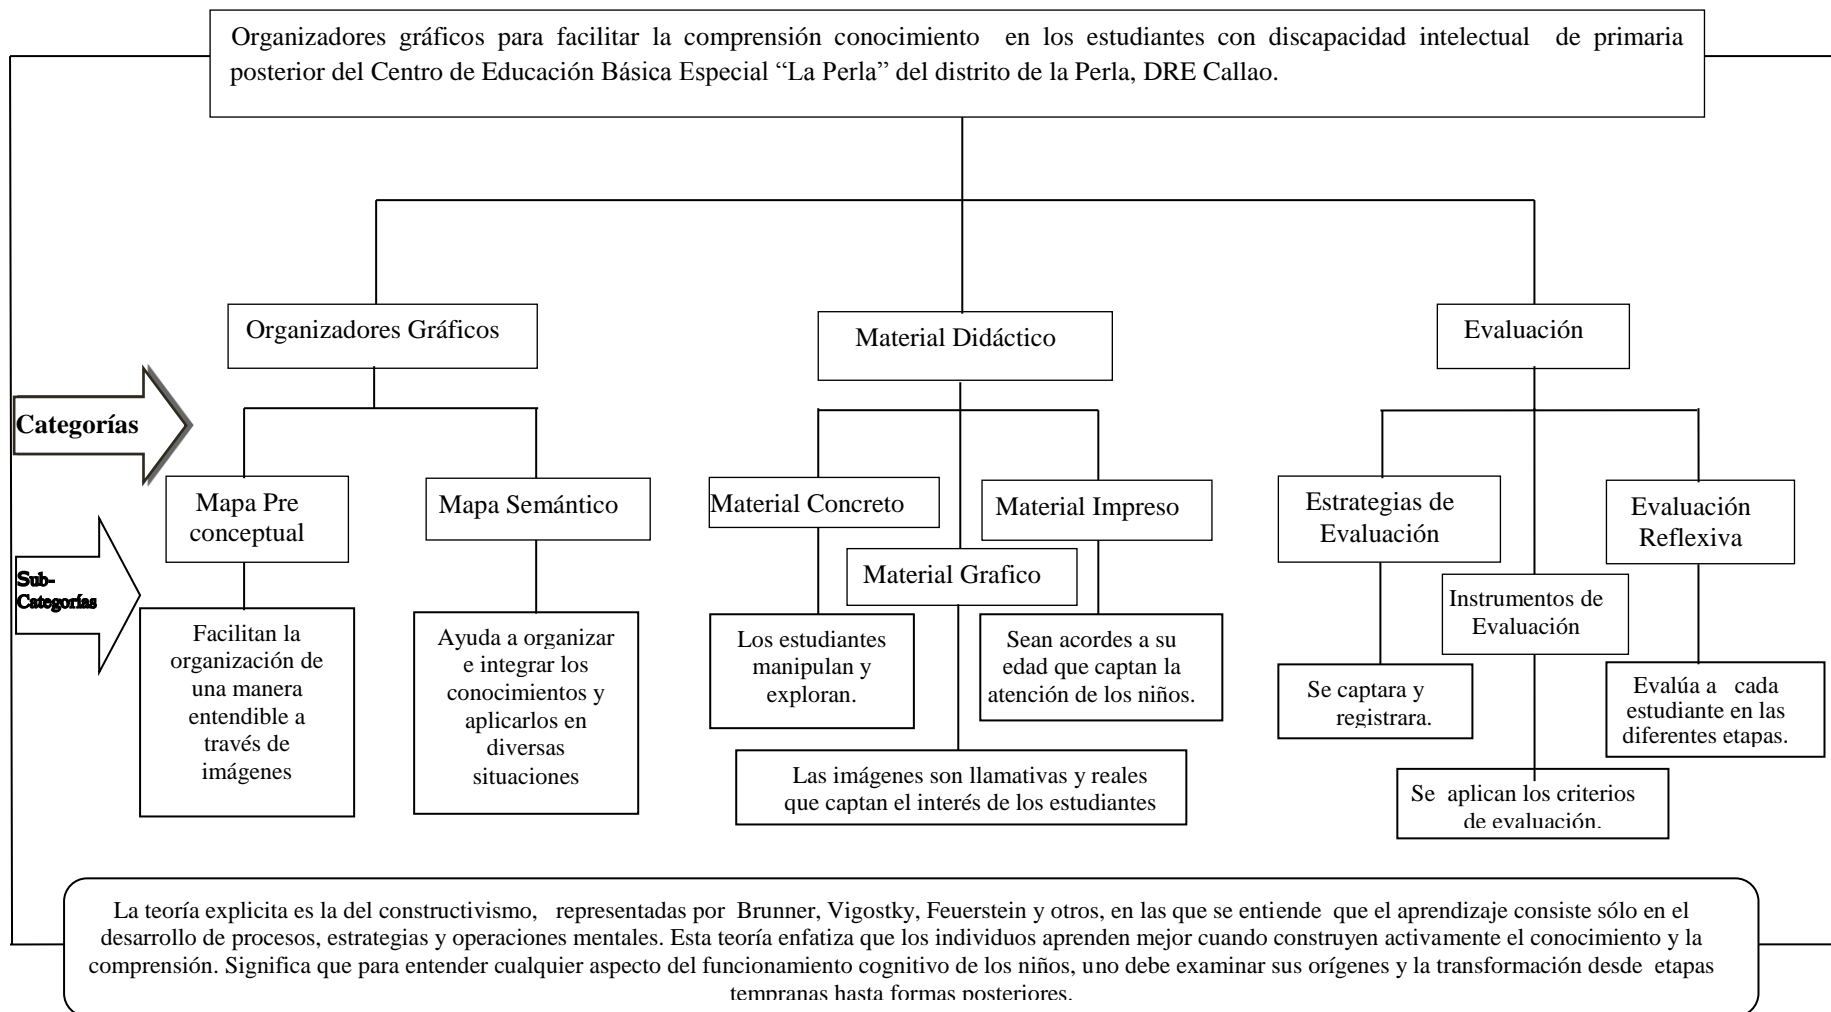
Organizadores gráficos para facilitar la comprensión conocimiento en los estudiantes con discapacidad intelectual de primaria posterior del Centro de Educación Básica Especial “La Perla” del distrito de la Perla, DRE Callao.

Categorías

Sub-Categorías

Organizadores Gráficos

Material Didáctico

Evaluación

Mapa Pre conceptual

Mapa Semántico

Material Concreto

Material Impreso

Material Grafico

Estrategias de Evaluación

Instrumentos de Evaluación

Evaluación Reflexiva

Facilitan la organización de una manera entendible a través de imágenes

Ayuda a organizar e integrar los conocimientos y aplicarlos en diversas situaciones

Los estudiantes manipulan y exploran.

Sean acordes a su edad que captan la atención de los niños.

Las imágenes son llamativas y reales que captan el interés de los estudiantes

Se captara y registrara.

Se aplican los criterios de evaluación.

Evalúa a cada estudiante en las diferentes etapas.

La teoría explicita es la del constructivismo, representadas por Brunner, Vigostky, Feuerstein y otros, en las que se entiende que el aprendizaje consiste sólo en el desarrollo de procesos, estrategias y operaciones mentales. Esta teoría enfatiza que los individuos aprenden mejor cuando construyen activamente el conocimiento y la comprensión. Significa que para entender cualquier aspecto del funcionamiento cognitivo de los niños, uno debe examinar sus orígenes y la transformación desde etapas tempranas hasta formas posteriores.